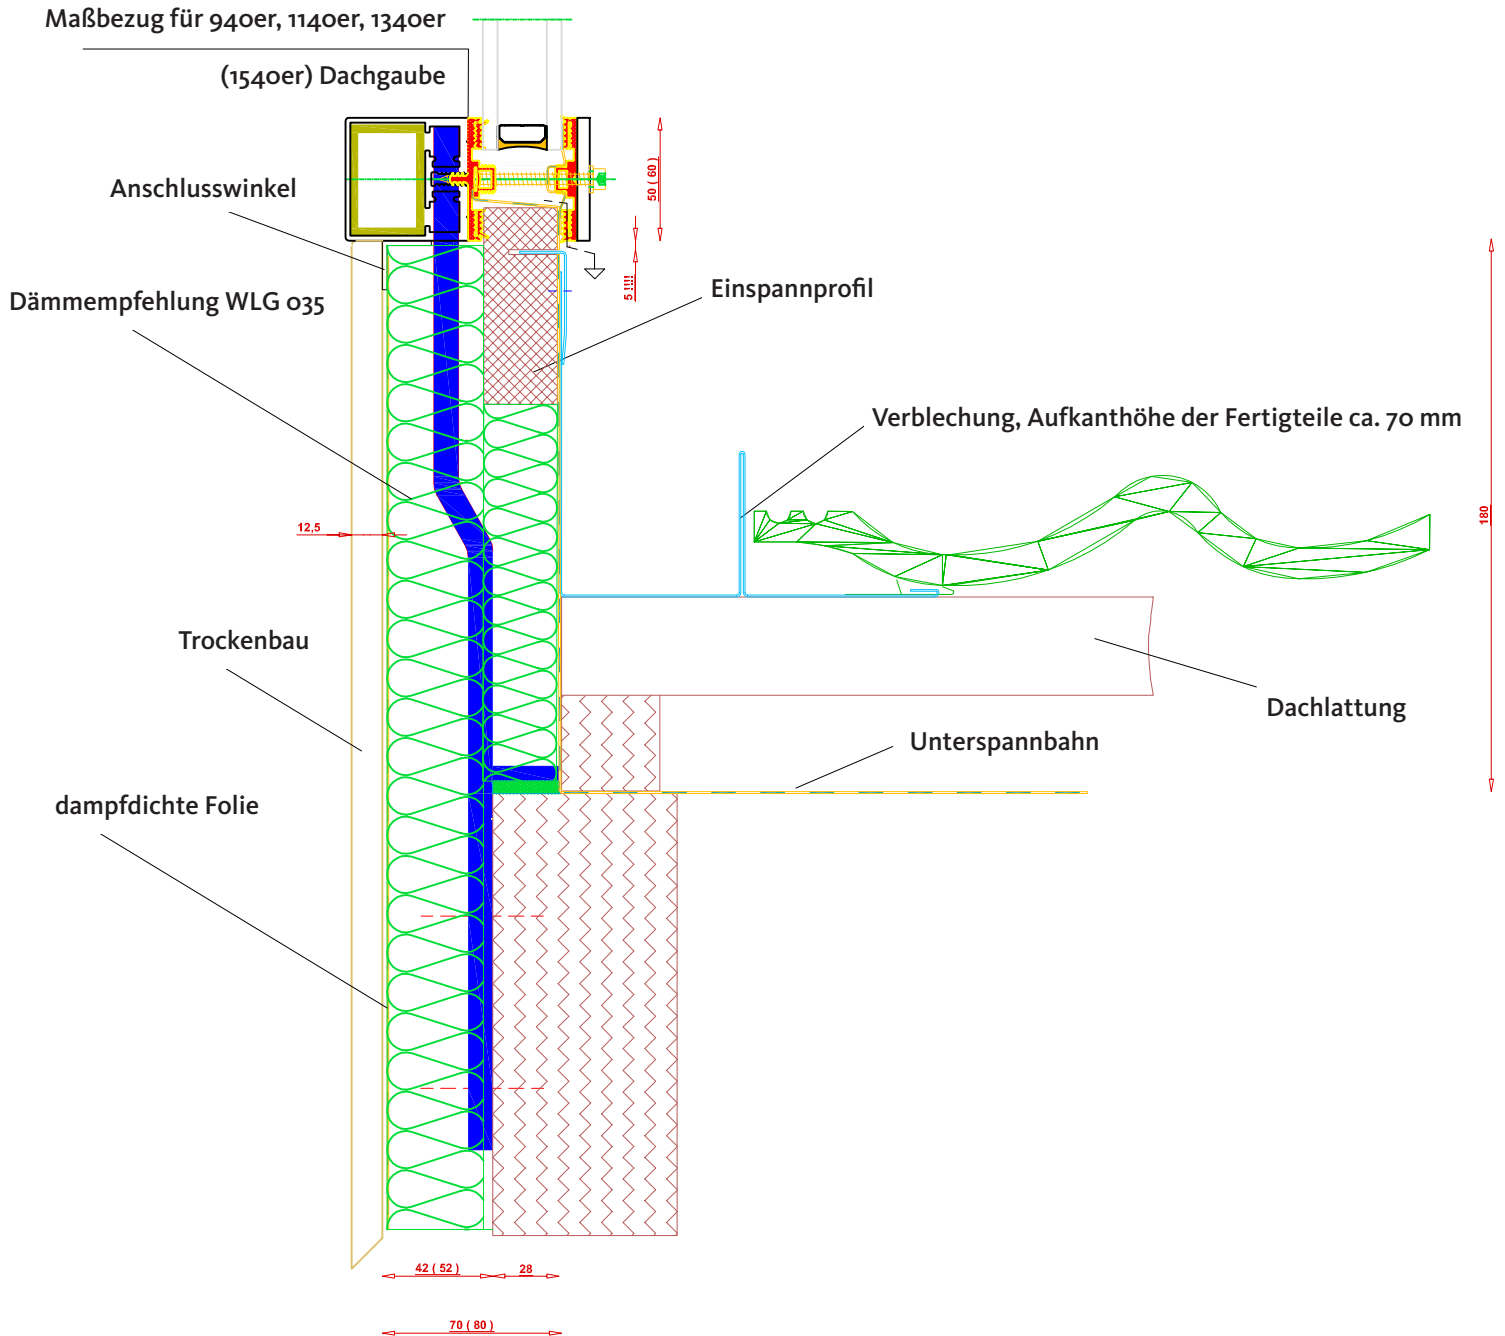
Maßbezug für 940er, 1140er, 1340er

(1540er) Dachgaube

Anschlusswinkel

Dämmempfehlung WLG 035

Einspannprofil

50 ( 60 )

5 !!!!

Verblechung, Aufkanthöhe der Fertigteile ca. 70 mm

180

12,5

Trockenbau

Dachlattung

Unterspannbahn

dampfdichte Folie

42 ( 52 )

28

70 ( 80 )